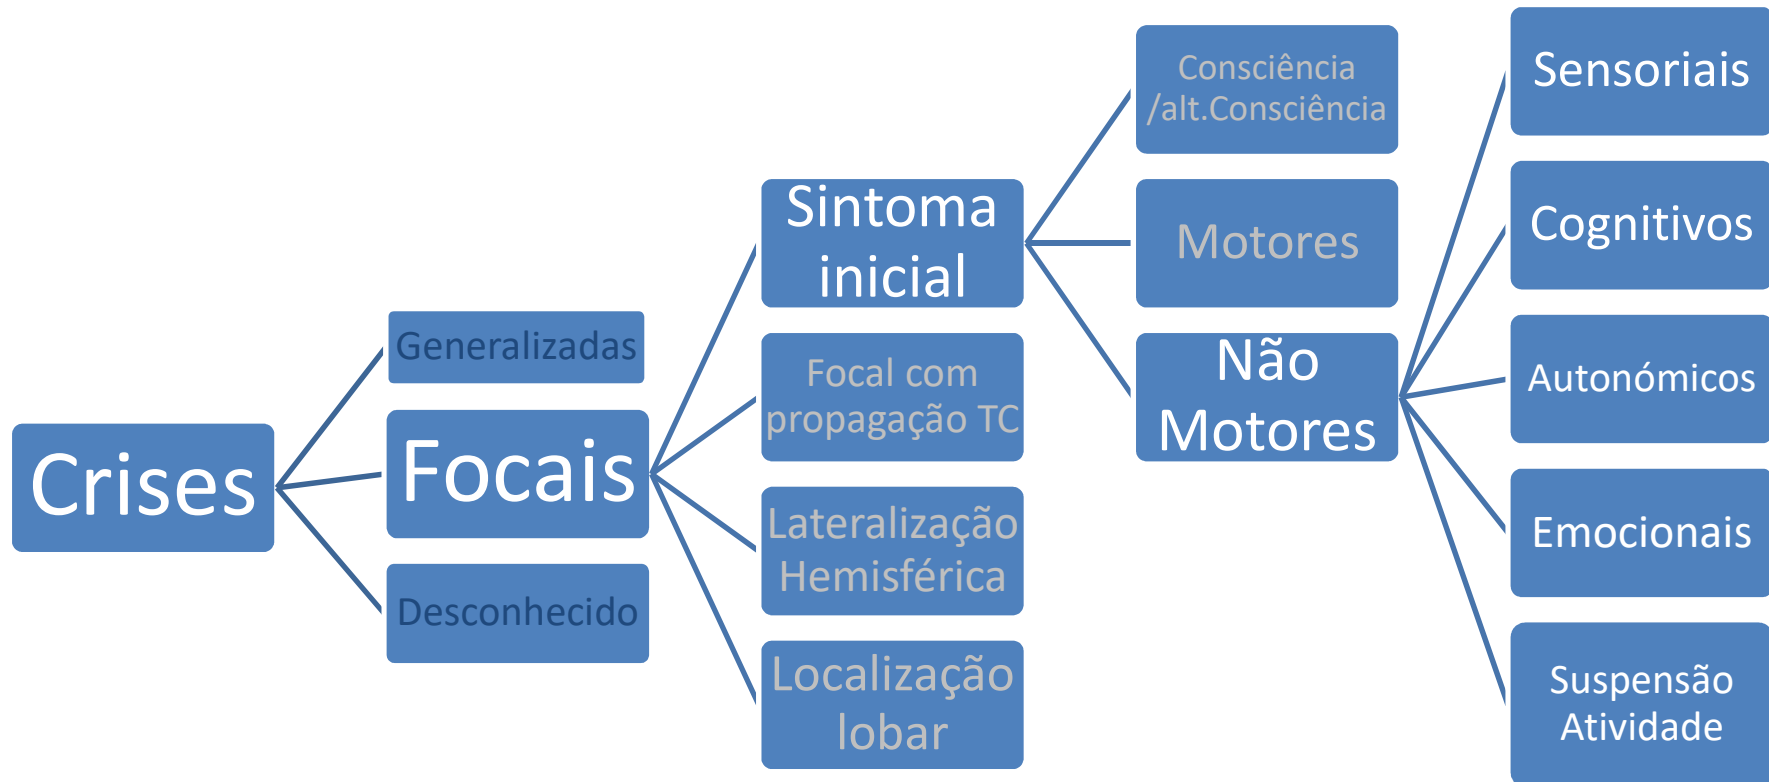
Crises

Generalizadas

Focais

Desconhecido

Sintoma inicial

Focal com propagação TC

Lateralização Hemisférica

Localização lobar

Consciência /alt.Consciência

Motores

Não Motores

Sensoriais

Cognitivos

Autonómicos

Emocionais

Suspensão Atividade